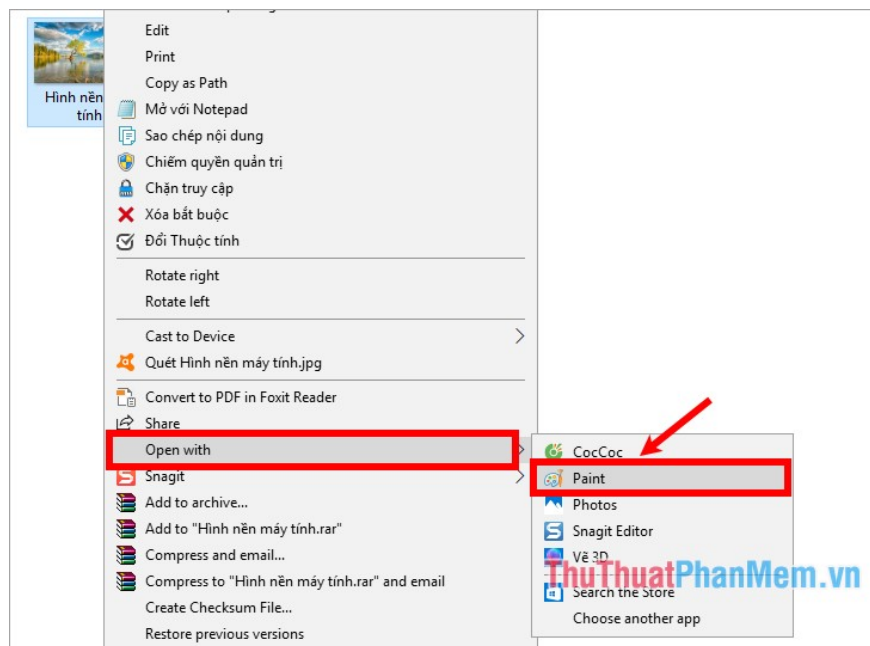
Hình nền máy tính

Edit
Print
Copy as Path
Mở với Notepad
Sao chép nội dung
Chiếm quyền quản trị
Chặn truy cập
Xóa bắt buộc
Đổi Thuộc tính

Rotate right
Rotate left

Cast to Device
Quét Hình nền máy tính.jpg

Convert to PDF in Foxit Reader
Share
Open with
Snagit
Add to archive...
Add to "Hình nền máy tính.rar"
Compress and email...
Compress to "Hình nền máy tính.rar" and email
Create Checksum File...
Restore previous versions

CocCoc
Paint
Photos
Snagit Editor
Vẽ 3D
Search the Store
Choose another app

ThuThuatPhanMem.vn